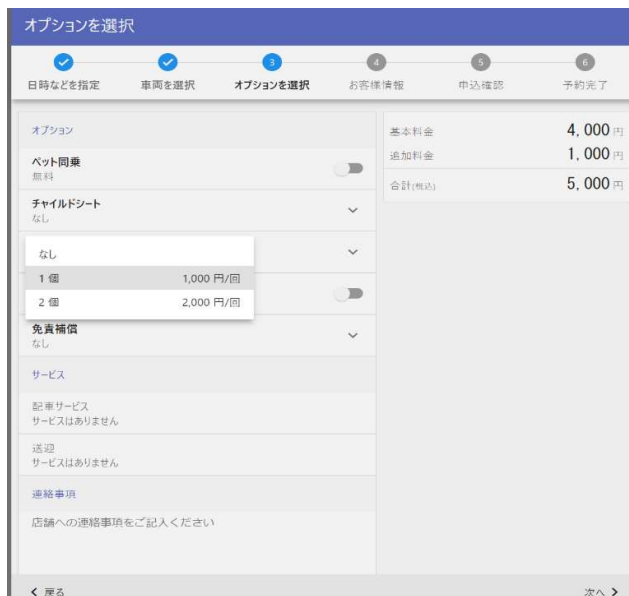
オプションを選択

日時などを指定　車両を選択　3 オプションを選択　4 お客様情報　5 申込確認　6 予約完了

オプション

ペット同乗
無料

チャイルドシート
なし

なし
1 個　1,000 円/回
2 個　2,000 円/回

免責補償
なし

サービス

配車サービス
サービスはありません

送迎
サービスはありません

連絡事項

店舗への連絡事項をご記入ください

基本料金　4, 000 円
追加料金　1, 000 円
合計(税込)　5, 000 円

< 戻る　次へ >